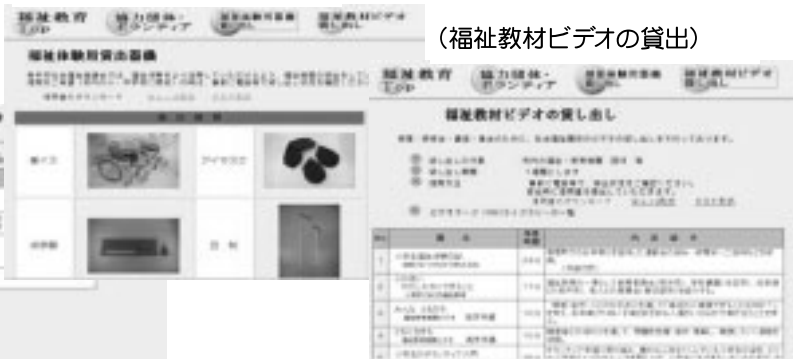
福祉教育
TOP

協力団体・
ボランティア

(福祉教材ビデオの貸出)

福祉体験用貸出器具

車イス

アイマスク

点字器

白　杖

福祉教育
TOP

協力団体・
ボランティア

福祉教材ビデオ
貸し出し

福祉教材ビデオの貸し出し

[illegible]